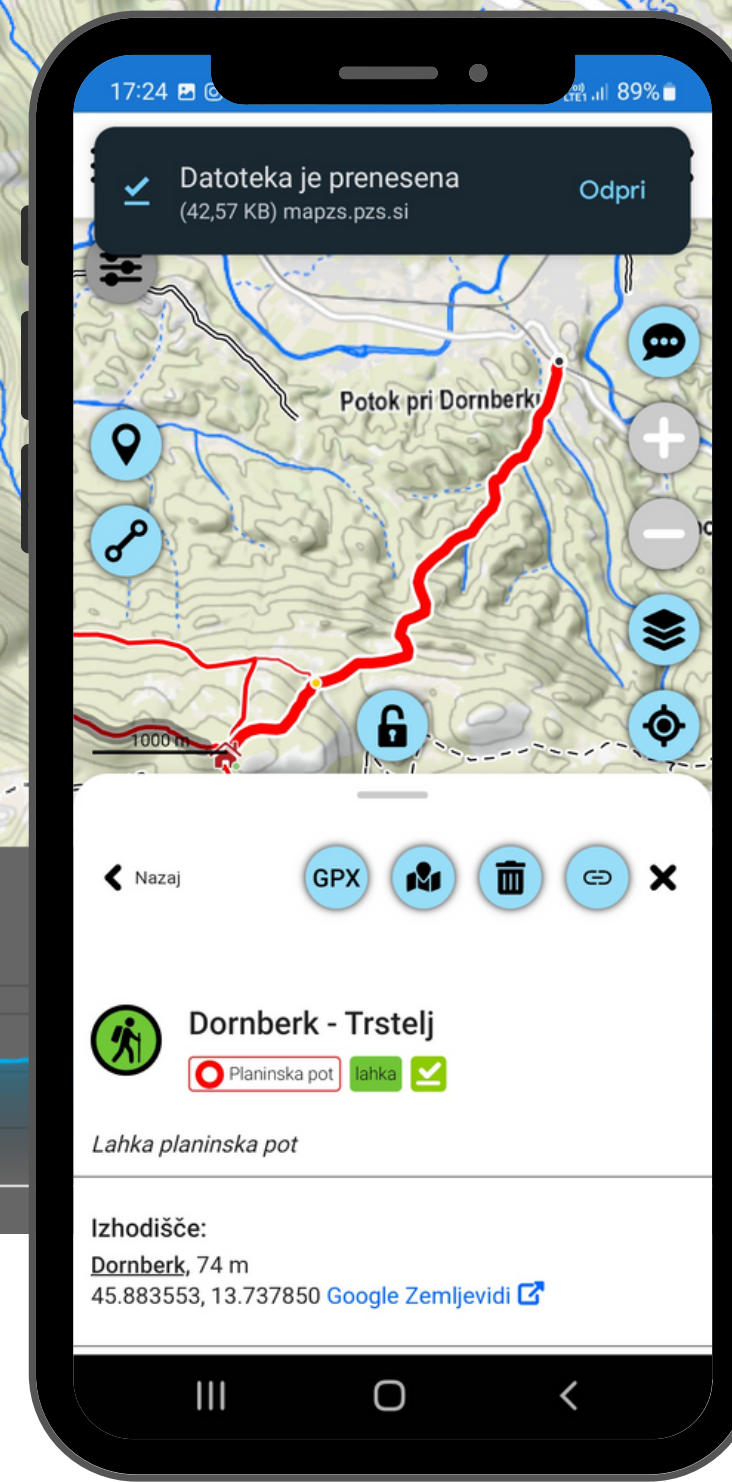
17:24 89%

Datoteka je prenesena
(42,57 KB) mapzs.pzs.si
Odpri

Potok pri Dornberku

1000 m

Nazaj
GPX

Dornberk - Trstelj
Planinska pot lahka

Lahka planinska pot

Izhodišče:
Dornberk, 74 m
45.883553, 13.737850 Google Zemljevidi